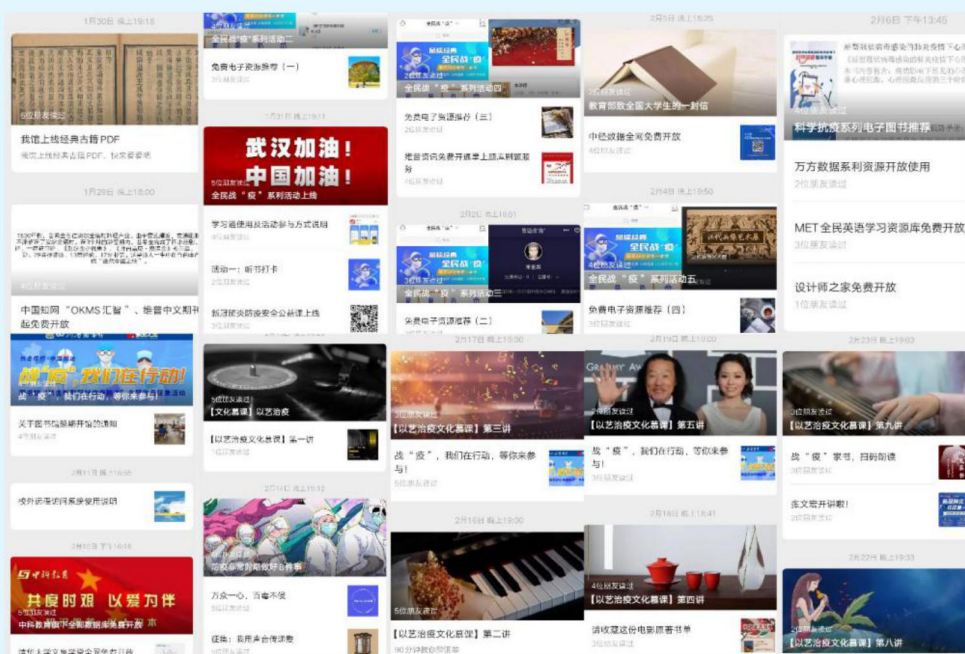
1月30日 晚上19:18

5位朋友读过

我馆上线经典古籍PDF

我馆上线经典古籍PDF，快来看看吧

1月29日 晚上18:00

4位朋友读过

中国知网"OKMS汇智"、维普中文期刊起免费开放

战"疫"，我们在行动！

战"疫"，我们在行动，等你来参与

关于图书馆暂停开馆的通知

2月11日 晚上18:58

校外访问资源使用说明

2月12日 下午14:18

共度时艰 以爱为伴

中科教育部门全面开放

全民战"疫"系列活动之二

免费电子资源推荐（一）

3位朋友读过

1月31日 晚上19:11

武汉加油！
中国加油！

全民战"疫"系列活动上线

5位朋友读过

超星读书馆活动参与方式说明

活动一：听书打卡

新型冠状病毒安全公益课上线

5位朋友读过

【文化慕课】以艺治疫

【以艺治疫文化慕课】第一讲

2月14日 晚上19:12

万众一心，共克时艰

全民战"疫"
全民"疫"系列活动四

免费电子资源推荐（三）

2位朋友读过

维普资讯免费开通事上线

4位朋友读过

2月2日 晚上18:01

全民战"疫"
全民战"疫"系列活动三

免费电子资源推荐（二）

2月17日 晚上19:30

3位朋友读过

【以艺治疫文化慕课】第三讲

战"疫"，我们在行动，等你来参与！

5位朋友读过

2月15日 晚上19:30

5位朋友读过

【以艺治疫文化慕课】第二讲

2月5日 晚上18:35

教育部致全国大学生的一封信

中经数据全网免费开放

4位朋友读过

2月4日 晚上19:50

全民战"疫"
全民战"疫"系列活动五

免费电子资源推荐（四）

3位朋友读过

2月19日 晚上19:00

【以艺治疫文化慕课】第五讲

战"疫"，我们在行动，等你来参与！

2月16日 晚上18:41

4位朋友读过

【以艺治疫文化慕课】第四讲

2月6日 下午13:45

科学抗疫系列电子图书推荐

万方数据系列资源开放使用

2位朋友读过

MET全民英语学习资源库免费开放

3位朋友读过

设计师之家免费开放

1位朋友读过

2月23日 晚上19:03

3位朋友读过

【以艺治疫文化慕课】第九讲

战"疫"家书，扫码朗读

3位朋友读过

库文库开讲啦！

2月22日 晚上19:33

【以艺治疫文化慕课】第八讲